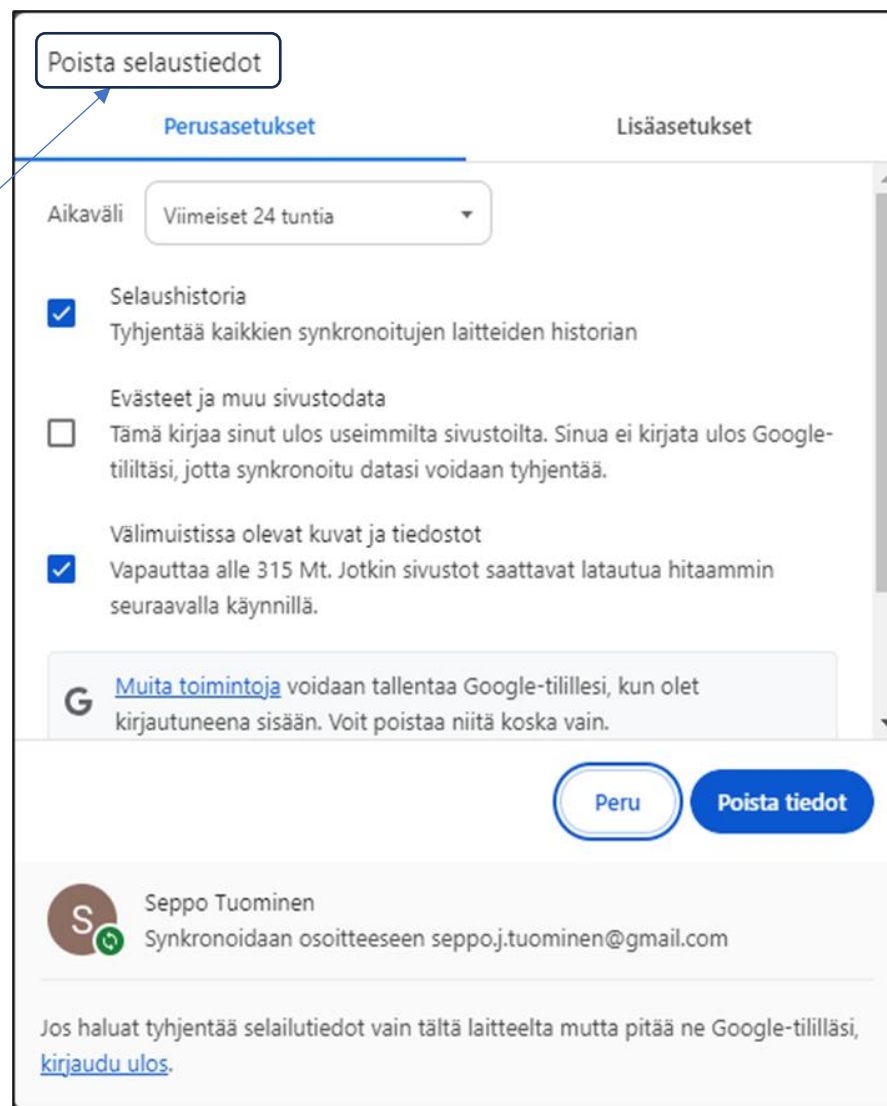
Poista selaustiedot

Perusasetukset

Lisäasetukset

Aikaväli

Viimeiset 24 tuntia

Selaushistoria
Tyhjentää kaikkien synkronoitujen laitteiden historian

Evästeet ja muu sivustodata
Tämä kirjaa sinut ulos useimmilta sivustoilta. Sinua ei kirjata ulos Google-tililtäsi, jotta synkronoitu datasi voidaan tyhjentää.

Välimuistissa olevat kuvat ja tiedostot
Vapauttaa alle 315 Mt. Jotkin sivustot saattavat latautua hitaammin seuraavalla käynnillä.

G Muita toimintoja voidaan tallentaa Google-tilillesi, kun olet kirjautuneena sisään. Voit poistaa niitä koska vain.

Peru

Poista tiedot

S

Seppo Tuominen
Synkronoidaan osoitteeseen seppo.j.tuominen@gmail.com

Jos haluat tyhjentää selailutiedot vain tältä laitteelta mutta pitää ne Google-tililläsi, kirjaudu ulos.